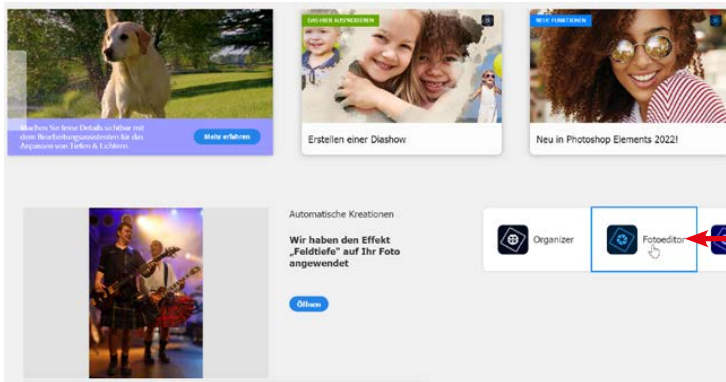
Machen Sie feine Details sichtbar mit dem Bearbeitungsassistenten für das Anpassen von Tiefen & Lichtern.

Mehr erfahren

DAS HIER AUSPROBIEREN

Erstellen einer Diashow

NEUE FUNKTIONEN

Neu in Photoshop Elements 2022!

Automatische Kreationen

Wir haben den Effekt „Feldtiefe" auf Ihr Foto angewendet

Öffnen

Organizer

Fotoeditor